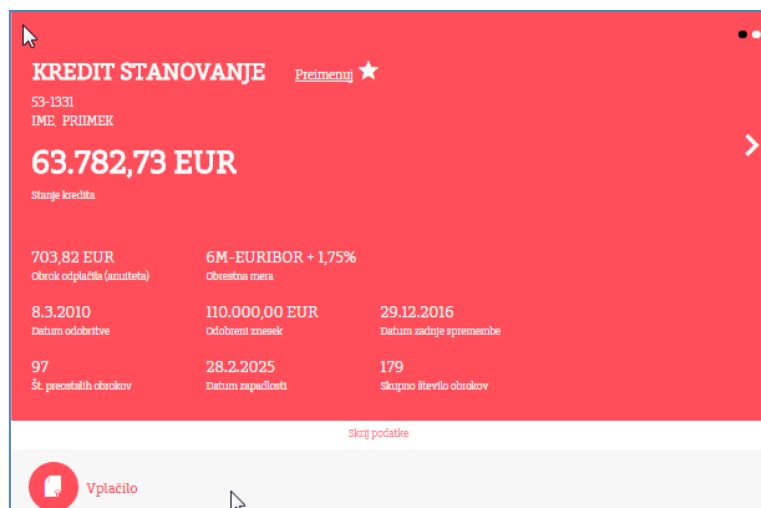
KREDIT STANOVANJE Preimenuj

53-1331
IME, PRIIMEK

63.782,73 EUR
Stanje kredita

703,82 EUR
Obrok odplačila (anuiteta)

6M-EURIBOR + 1,75%
Obrestna mera

8.3.2010
Datum odobritve

110.000,00 EUR
Odobreni znesek

29.12.2016
Datum zadnje spremembe

97
Št. preostalih obrokov

28.2.2025
Datum zapadlosti

179
Skupno število obrokov

Skrij podatke

Vplačilo